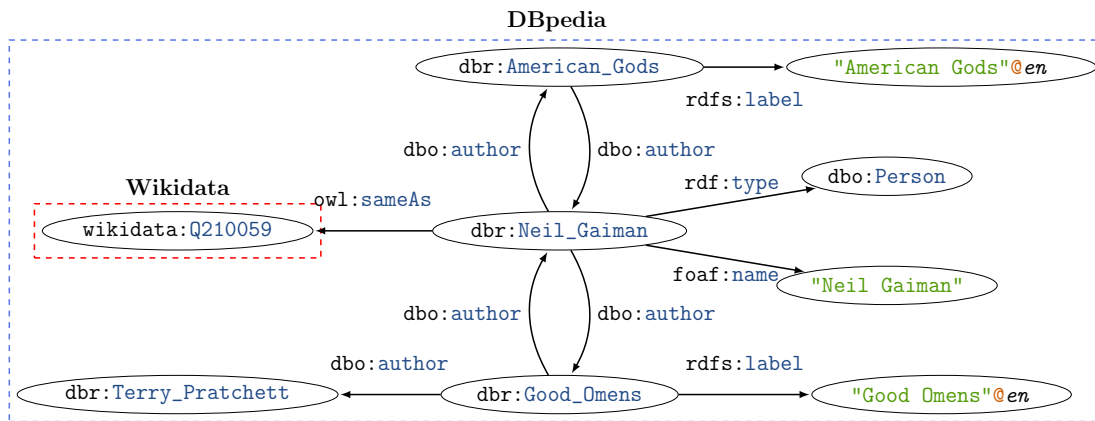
DBpedia

dbr:American_Gods
"American Gods"@en
rdfs:label
dbo:author
dbo:author
rdf:type
dbo:Person

Wikidata
owl:sameAs
wikidata:Q210059
dbr:Neil_Gaiman
foaf:name
"Neil Gaiman"
dbo:author
dbo:author
dbo:author
rdfs:label
dbr:Terry_Pratchett
dbr:Good_Omens
"Good Omens"@en